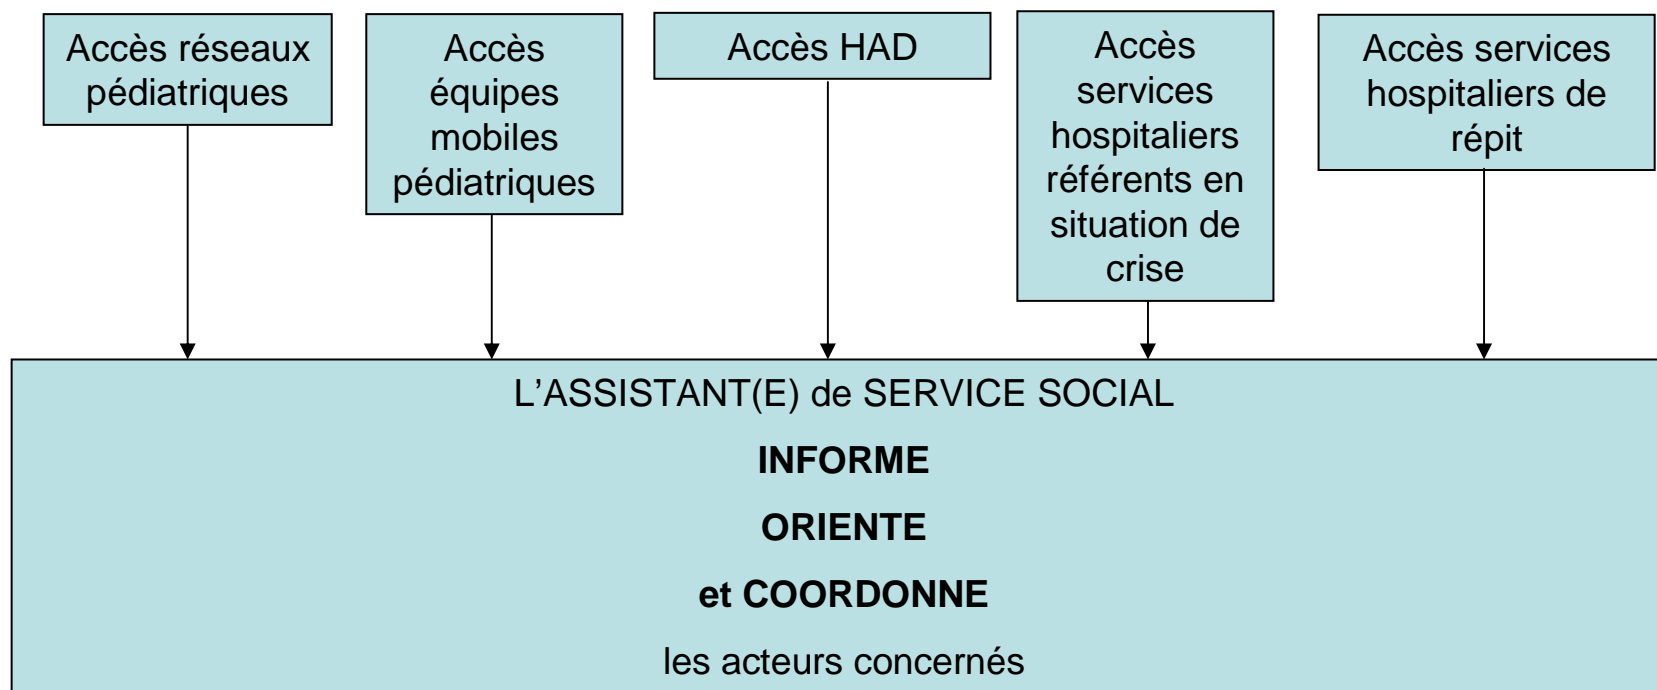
Accès réseaux pédiatriques

Accès équipes mobiles pédiatriques

Accès HAD

Accès services hospitaliers référents en situation de crise

Accès services hospitaliers de répit

L’ASSISTANT(E) de SERVICE SOCIAL

**INFORME**

**ORIENTE**

**et COORDONNE**

les acteurs concernés